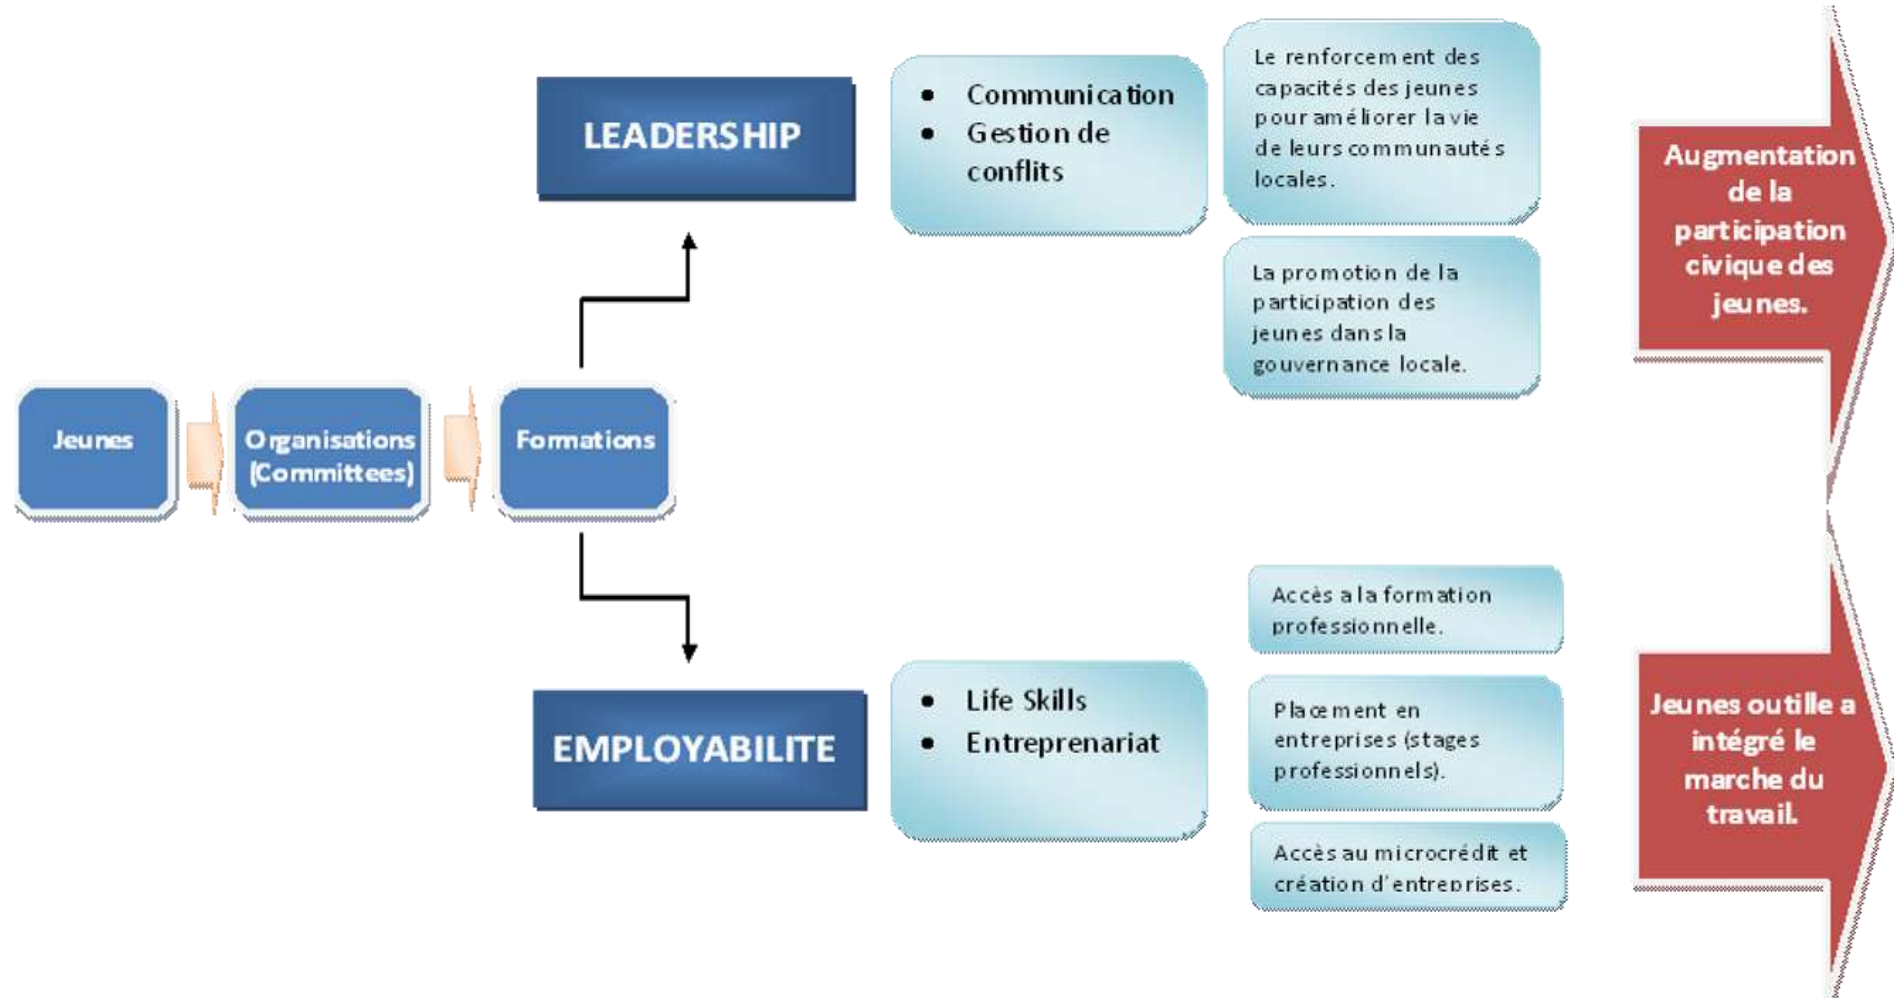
LEADERSHIP

- Communication
- Gestion de conflits

Le renforcement des capacités des jeunes pour améliorer la vie de leurs communautés locales.

La promotion de la participation des jeunes dans la gouvernance locale.

Augmentation de la participation civique des jeunes.

Jeunes

Organisations (Committees)

Formations

EMPLOYABILITE

- Life Skills
- Entreprenariat

Accès a la formation professionnelle.

Placement en entreprises (stages professionnels).

Accès au microcrédit et création d'entreprises.

Jeunes outille a intégré le marche du travail.